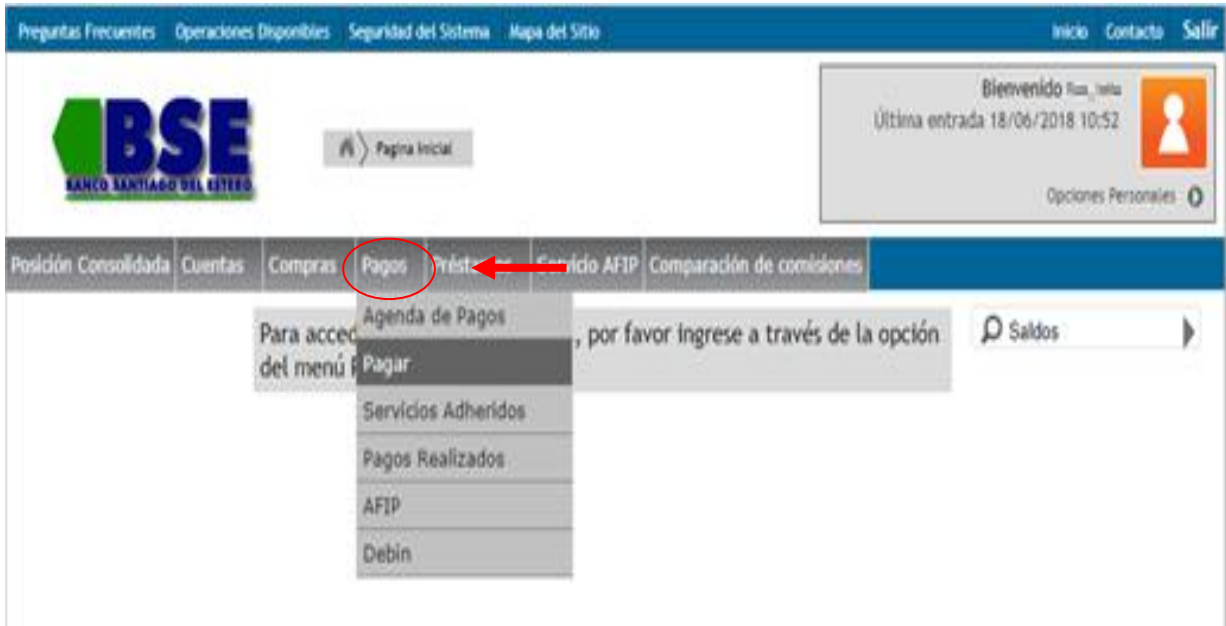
Preguntas Frecuentes Operaciones Disponibles Seguridad del Sistema Mapa del Sitio Inicio Contacto Salir

BSE
BANCO SANTIAGO DEL ESTERO

Pagina Inicial

Bienvenido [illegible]
Última entrada 18/06/2018 10:52

Opciones Personales

Posición Consolidada Cuentas Compras Pagos Préstamos Servicio AFIP Comparación de comisiones

Agenda de Pagos
Pagar
Servicios Adheridos
Pagos Realizados
AFIP
Debin

Para acced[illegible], por favor ingrese a través de la opción del menú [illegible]

Saldos